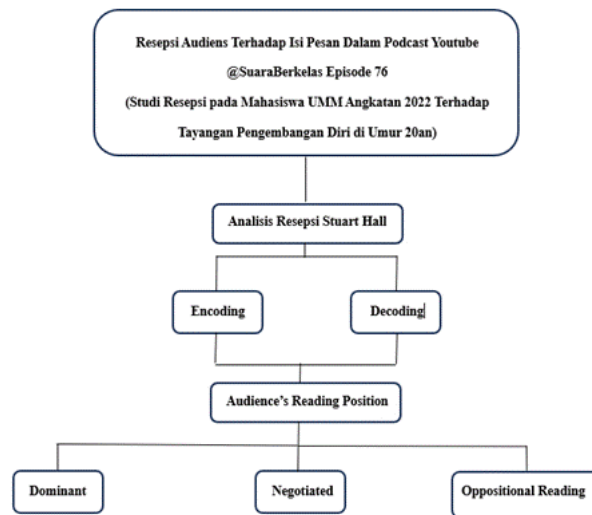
Resepsi Audiens Terhadap Isi Pesan Dalam Podcast Youtube
@SuaraBerkelas Episode 76
(Studi Resepsi pada Mahasiswa UMM Angkatan 2022 Terhadap Tayangan Pengembangan Diri di Umur 20an)

Analisis Resepsi Stuart Hall

Encoding

Decoding

Audience's Reading Position

Dominant

Negotiated

Oppositional Reading